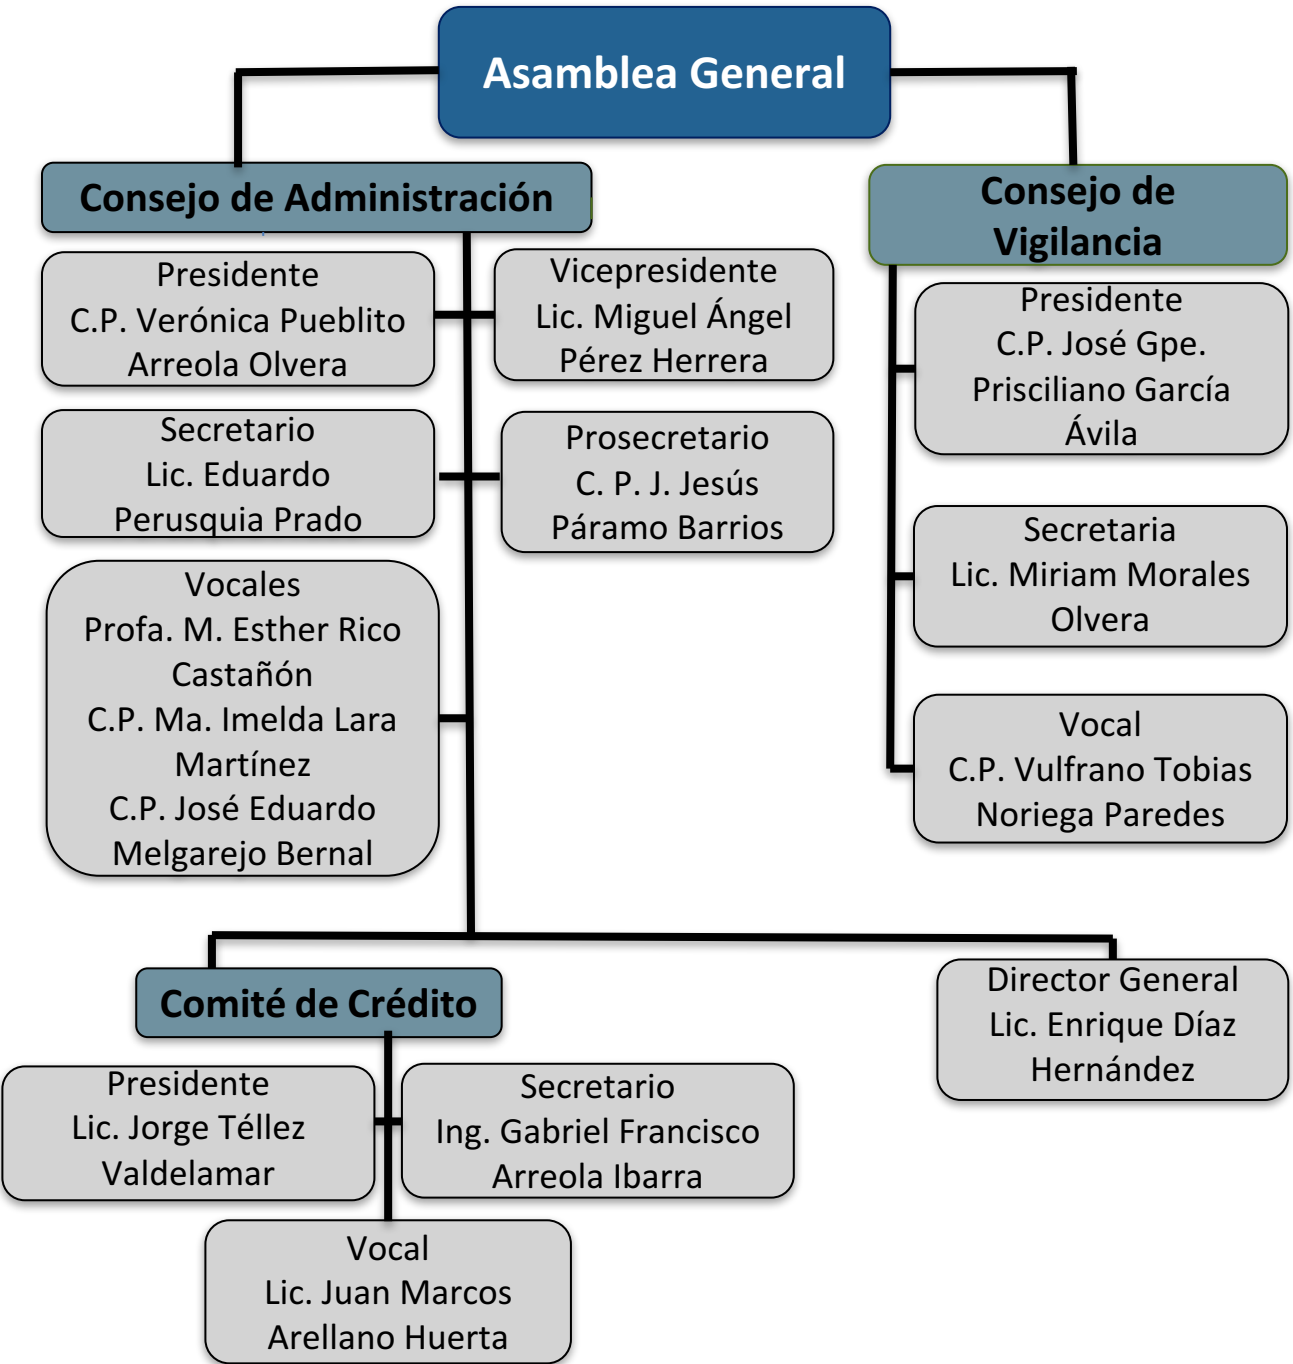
Asamblea General

Consejo de Administración

Presidente
C.P. Verónica Pueblito Arreola Olvera

Vicepresidente
Lic. Miguel Ángel Pérez Herrera

Secretario
Lic. Eduardo Perusquia Prado

Prosecretario
C. P. J. Jesús Páramo Barrios

Vocales
Profa. M. Esther Rico Castañón
C.P. Ma. Imelda Lara Martínez
C.P. José Eduardo Melgarejo Bernal

Consejo de Vigilancia

Presidente
C.P. José Gpe. Prisciliano García Ávila

Secretaria
Lic. Miriam Morales Olvera

Vocal
C.P. Vulfrano Tobias Noriega Paredes

Comité de Crédito

Presidente
Lic. Jorge Téllez Valdelamar

Secretario
Ing. Gabriel Francisco Arreola Ibarra

Vocal
Lic. Juan Marcos Arellano Huerta

Director General
Lic. Enrique Díaz Hernández